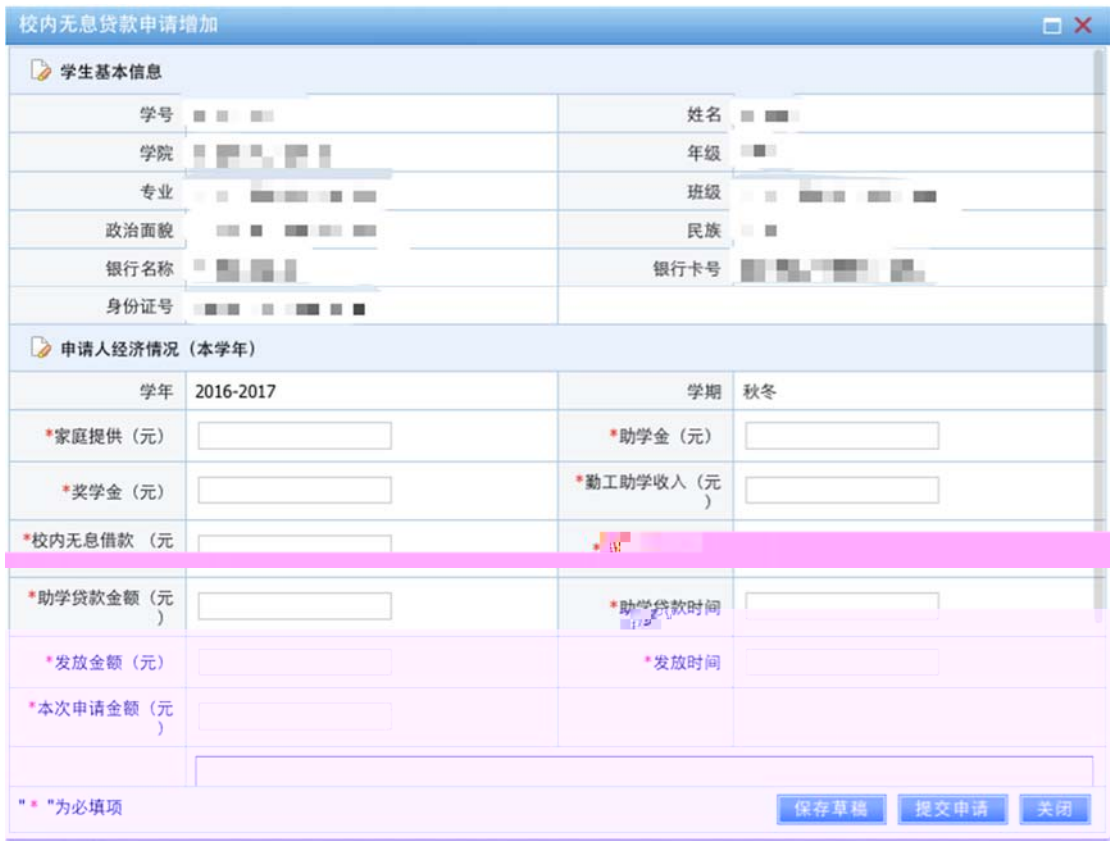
校内无息贷款申请增加

学生基本信息

| 学号 | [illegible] | 姓名 | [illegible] |
|---|---|---|---|
| 学院 | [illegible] | 年级 | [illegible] |
| 专业 | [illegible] | 班级 | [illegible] |
| 政治面貌 | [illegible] | 民族 | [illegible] |
| 银行名称 | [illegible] | 银行卡号 | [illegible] |
| 身份证号 | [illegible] | | |

申请人经济情况（本学年）

| 学年 | 2016-2017 | 学期 | 秋冬 |
|---|---|---|---|
| *家庭提供（元） | | *助学金（元） | |
| *奖学金（元） | | *勤工助学收入（元） | |
| *校内无息借款（元 | | *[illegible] | |
| *助学贷款金额（元） | | *助学贷款时间 | |
| *发放金额（元） | | *发放时间 | |
| *本次申请金额（元） | | | |

"*"为必填项

保存草稿 提交申请 关闭